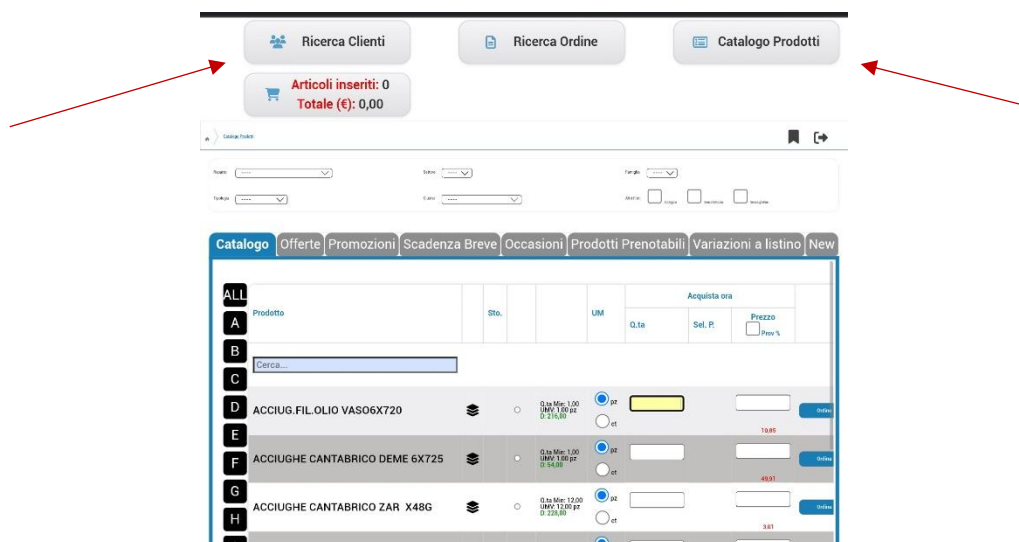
Ricerca Clienti

Ricerca Ordine

Catalogo Prodotti

Articoli inseriti: 0
Totale (€): 0,00

Catalogo Prodotti

Reparto ----- Settore ----- Famiglia -----

Tipologia ----- Classe ----- Anche in: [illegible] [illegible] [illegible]

Catalogo | Offerte | Promozioni | Scadenza Breve | Occasioni | Prodotti Prenotabili | Variazioni a listino | New

ALL
A
B
C
D
E
F
G
H

| Prodotto | | Sto. | | UM | Acquista ora Q.ta | Sel. P. | Prezzo Prev % | |
|---|---|---|---|---|---|---|---|---|
| Cerca... | | | | | | | | |
| ACCIUG.FIL.OLIO VASO6X720 | | | Q.ta Min: 1,00 UMV: 1,00 pz D: 216,00 | pz ct | | | 10,85 | Ordina |
| ACCIUGHE CANTABRICO DEME 6X725 | | | Q.ta Min: 1,00 UMV: 1,00 pz D: 54,00 | pz ct | | | 49,91 | Ordina |
| ACCIUGHE CANTABRICO ZAR X48G | | | Q.ta Min: 12,00 UMV: 12,00 pz D: 228,00 | pz ct | | | 3,61 | Ordina |